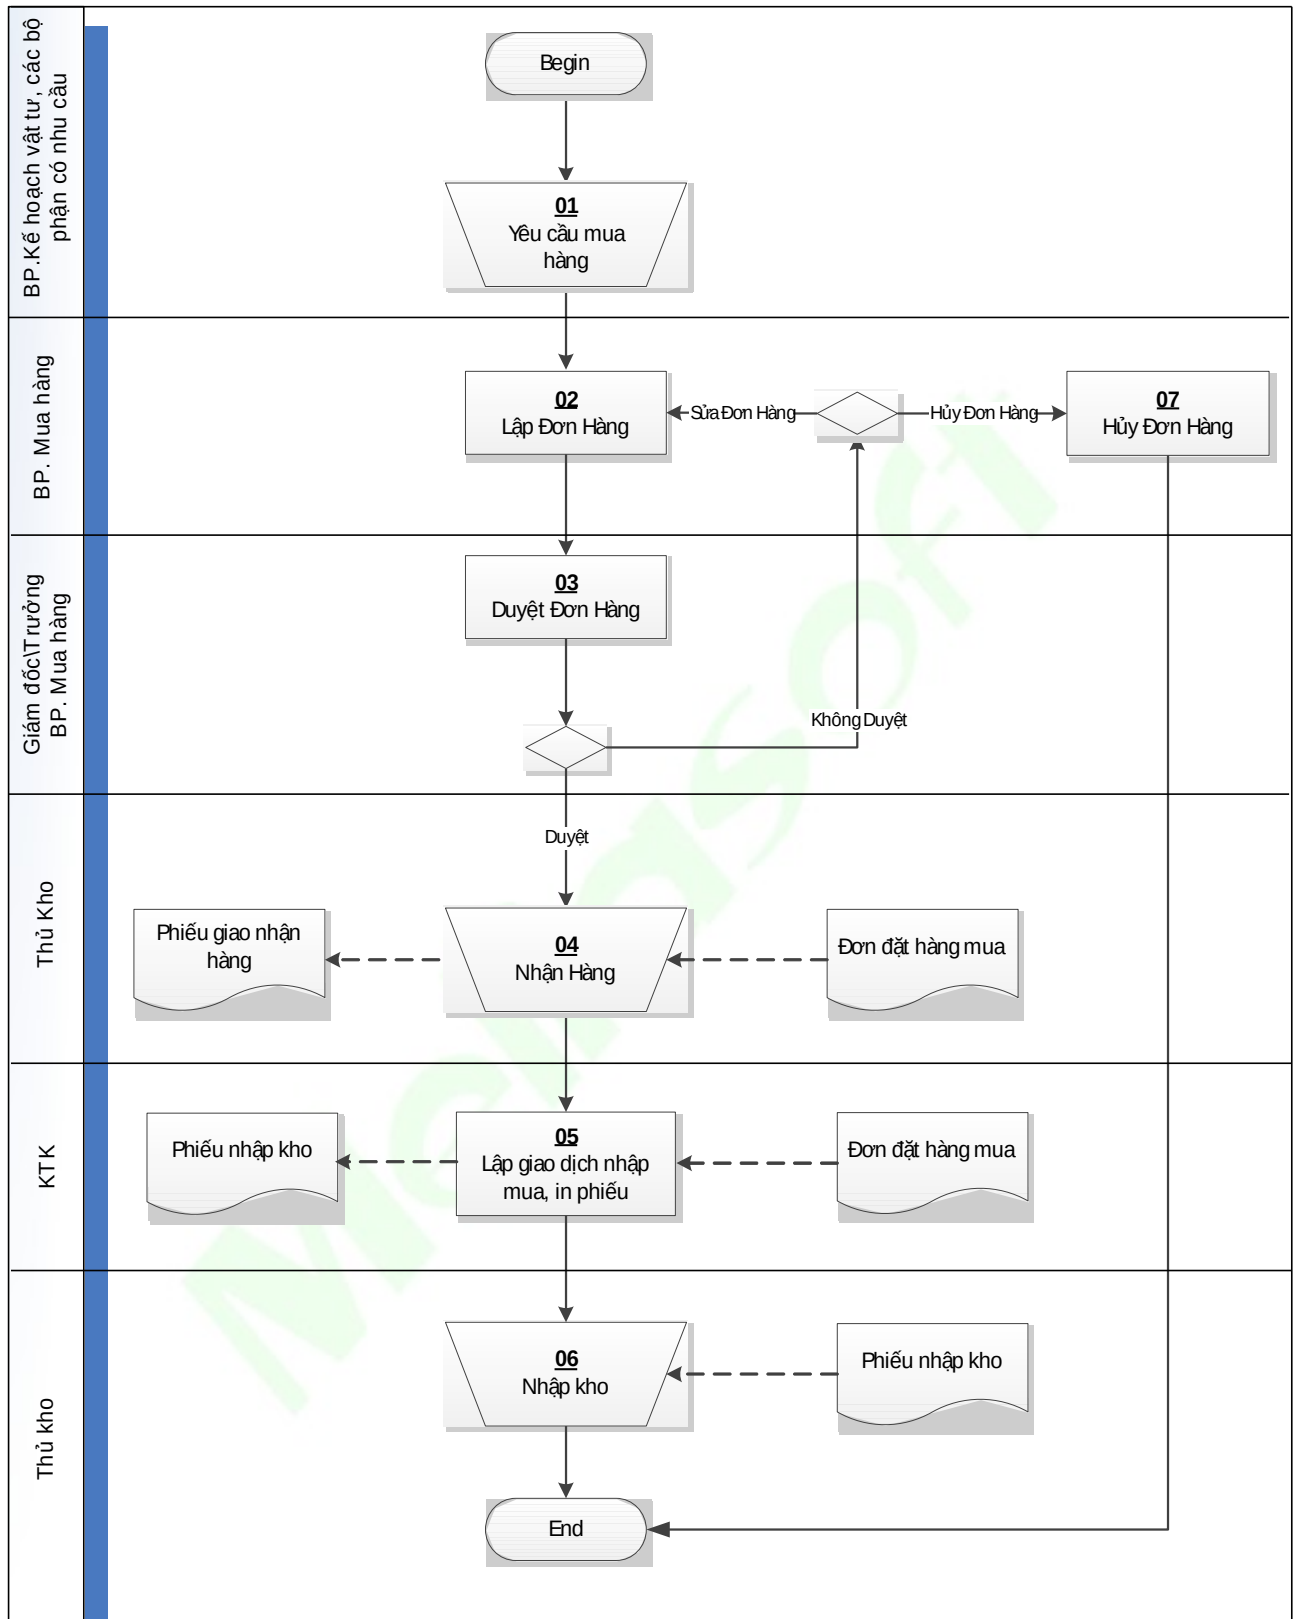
BP.Kế hoạch vật tư, các bộ phận có nhu cầu

Begin

01
Yêu cầu mua hàng

BP. Mua hàng

02
Lập Đơn Hàng

Sửa Đơn Hàng

Hủy Đơn Hàng

07
Hủy Đơn Hàng

Giám đốc\Trưởng BP. Mua hàng

03
Duyệt Đơn Hàng

Không Duyệt

Duyệt

Thủ Kho

Phiếu giao nhận hàng

04
Nhận Hàng

Đơn đặt hàng mua

KTK

Phiếu nhập kho

05
Lập giao dịch nhập mua, in phiếu

Đơn đặt hàng mua

Thủ kho

06
Nhập kho

Phiếu nhập kho

End

MISASoft